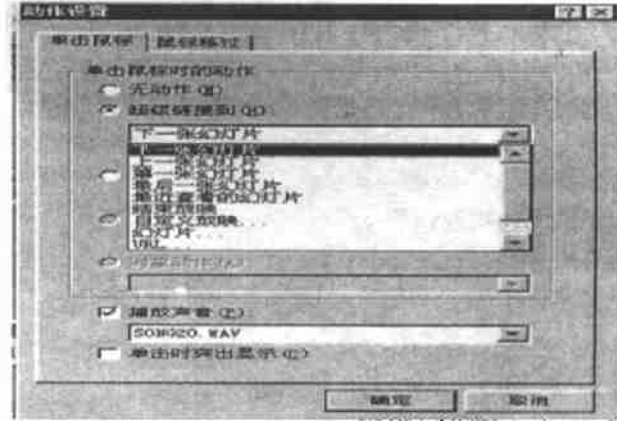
动作设置

单击鼠标 | 鼠标移过

单击鼠标时的动作

无动作(N)

超级链接到(H):

下一张幻灯片

下一张幻灯片
上一张幻灯片
第一张幻灯片
最后一张幻灯片
最近观看的幻灯片
结束放映
自定义放映...
幻灯片
URL...

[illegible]

播放声音(P):

SOUND20.WAV

单击时突出显示(C)

确定

取消